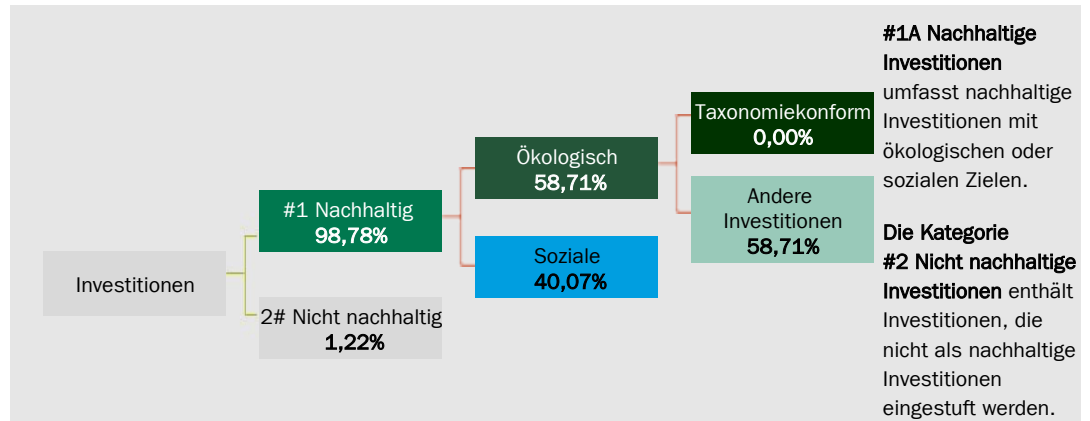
Investitionen

#1 Nachhaltig
98,78%

2# Nicht nachhaltig
1,22%

Ökologisch
58,71%

Soziale
40,07%

Taxonomiekonform
0,00%

Andere Investitionen
58,71%

**#1A Nachhaltige Investitionen** umfasst nachhaltige Investitionen mit ökologischen oder sozialen Zielen.

**Die Kategorie #2 Nicht nachhaltige Investitionen** enthält Investitionen, die nicht als nachhaltige Investitionen eingestuft werden.